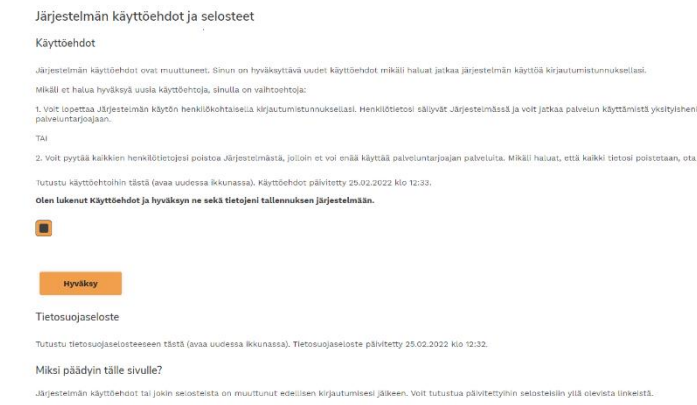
Järjestelmän käyttöehdot ja selosteet

Käyttöehdot

Järjestelmän käyttöehdot ovat muuttuneet. Sinun on hyväksyttävä uudet käyttöehdot mikäli haluat jatkaa järjestelmän käyttöä kirjautumistunnuksellasi.

Mikäli et halua hyväksyä uusia käyttöehtoja, sinulla on vaihtoehtoja:

1. Voit lopettaa Järjestelmän käytön henkilökohtaisella kirjautumistunnuksellasi. Henkilötietosi säilyvät Järjestelmässä ja voit jatkaa palvelun käyttämistä yksityishenl palveluntarjoajaan.

TAI

2. Voit pyytää kaikkien henkilötietojesi poistoa Järjestelmästä, jolloin et voi enää käyttää palveluntarjoajan palveluita. Mikäli haluat, että kaikki tietosi poistetaan, ota

Tutustu käyttöehtoihin tästä (avaa uudessa ikkunassa). Käyttöehdot päivitetty 25.02.2022 klo 12:33.

Olen lukenut Käyttöehdot ja hyväksyn ne sekä tietojeni tallennuksen järjestelmään.

Hyväksy

Tietosuojaseloste

Tutustu tietosuojaselosteeseen tästä (avaa uudessa ikkunassa). Tietosuojaseloste päivitetty 25.02.2022 klo 12:32.

Miksi päädyin tälle sivulle?

Järjestelmän käyttöehdot tai jokin selosteista on muuttunut edellisen kirjautumisesi jälkeen. Voit tutustua päivitettyihin selosteisiin yllä olevista linkeistä.